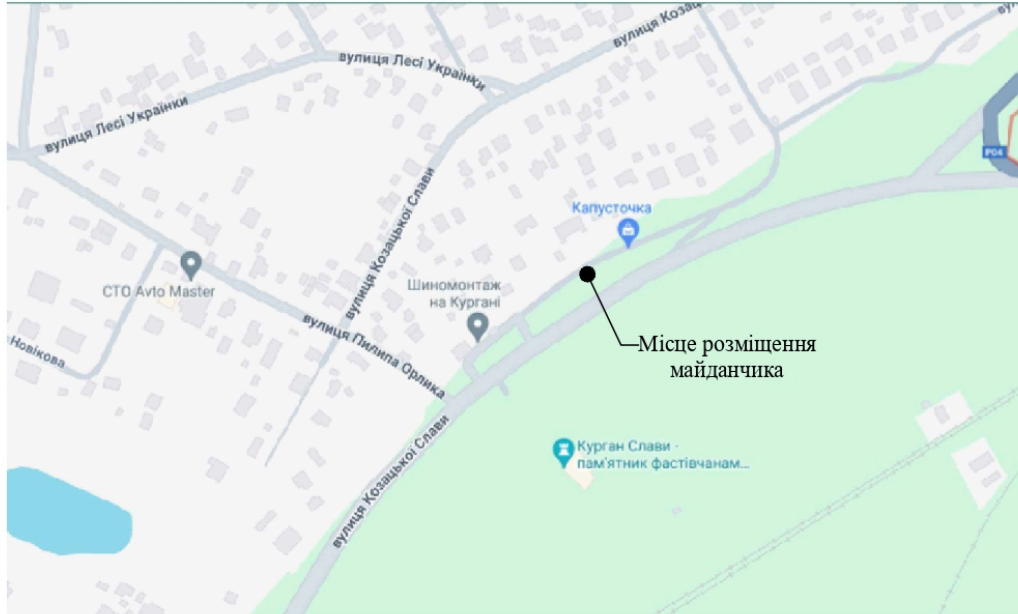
вулиця Козацької
вулиця Лесі Українки
вулиця Лесі Українки
вулиця Козацької Слави
Капусточка
P04
СТО Avto Master
Шиномонтаж на Кургані
вулиця Пилипа Орлика
Новікова
Місце розміщення майданчика
Курган Слави - пам'ятник фастівчанам...
вулиця Козацької Слави